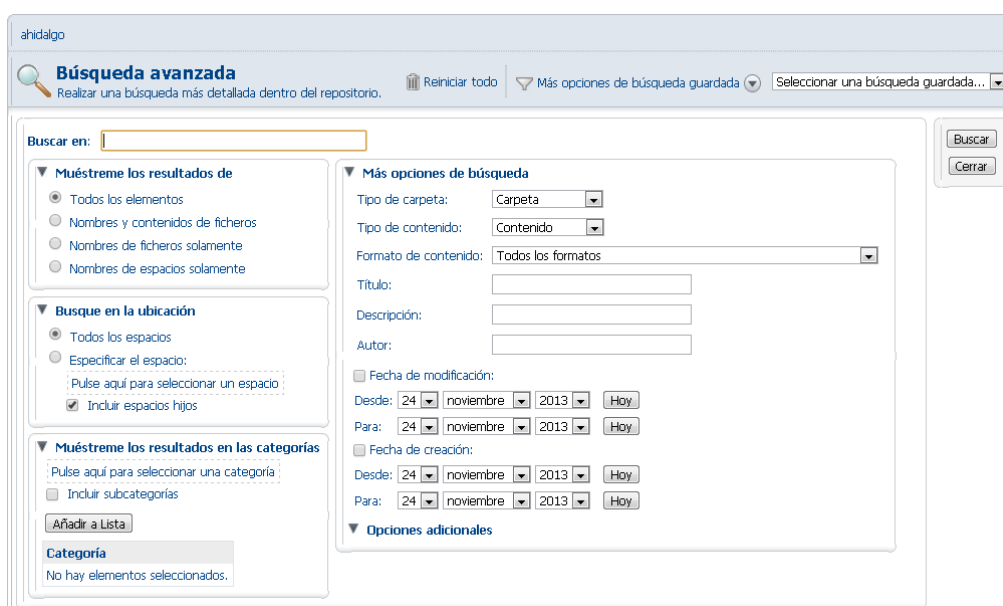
ahidalgo

Búsqueda avanzada
Realizar una búsqueda más detallada dentro del repositorio.

Reiniciar todo

Más opciones de búsqueda guardada

Seleccionar una búsqueda guardada...

Buscar

Cerrar

Buscar en:

Muéstreme los resultados de
Todos los elementos
Nombres y contenidos de ficheros
Nombres de ficheros solamente
Nombres de espacios solamente

Busque en la ubicación
Todos los espacios
Especificar el espacio:
Pulse aquí para seleccionar un espacio
Incluir espacios hijos

Muéstreme los resultados en las categorías
Pulse aquí para seleccionar una categoría
Incluir subcategorías
Añadir a Lista

| Categoría |
|---|
| No hay elementos seleccionados. |

Más opciones de búsqueda
Tipo de carpeta: Carpeta
Tipo de contenido: Contenido
Formato de contenido: Todos los formatos
Título:
Descripción:
Autor:
Fecha de modificación:
Desde: 24 noviembre 2013 Hoy
Para: 24 noviembre 2013 Hoy
Fecha de creación:
Desde: 24 noviembre 2013 Hoy
Para: 24 noviembre 2013 Hoy
Opciones adicionales